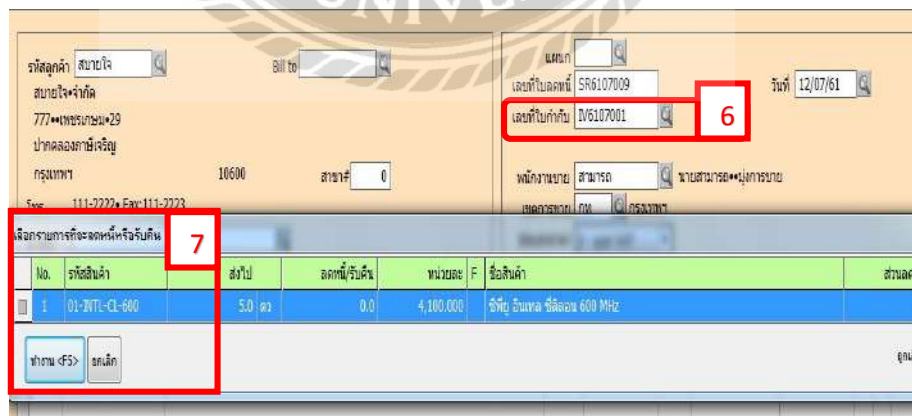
รหัสลูกค้า สบายใจ
Bill to
สบายใจ•จำกัด
777••เพชรเกษม•29
ปากคลองภาษีเจริญ
กรุงเทพฯ 10600 สาขา# 0
โทร 111-2222• Fax:111-2223

แผนก
เลขที่ใบลดหนี้ SR6107009
วันที่ 12/07/61
เลขที่ใบกำกับ IV6107001
6
พนักงานขาย สามารถ นายสามารถ••มุ่งการขาย
เขตการขาย กท กรุงเทพฯ

เลือกรายการที่จะลดหนี้หรือรับคืน
7

| No. | รหัสสินค้า | | ส่งไป | ลดหนี้/รับคืน | หน่วยละ | F | ชื่อสินค้า | ส่วนลด |
|---|---|---|---|---|---|---|---|---|
| 1 | 01-INTL-CL-600 | | 5.0 ตว | 0.0 | 4,100.000 | | ซีพียู อินเทล ซีลีลอน 600 MHz | |

ทำงาน <F5> ยกเลิก